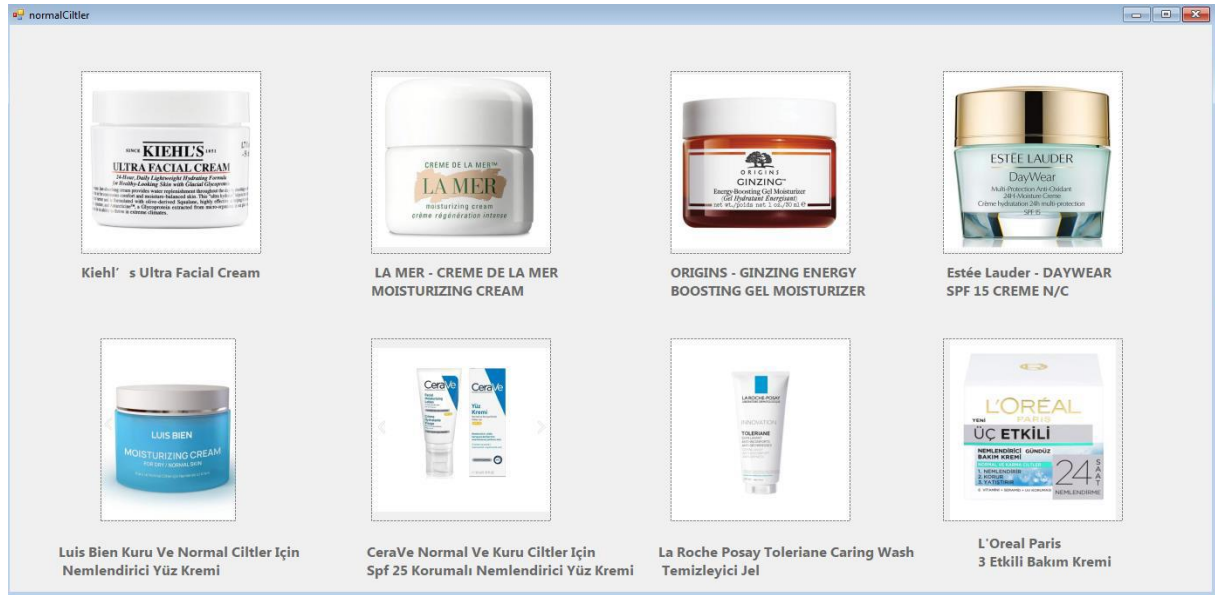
normalCiltler

KIEHL'S
SINCE 1851
ULTRA FACIAL CREAM
24-Hour, Daily Lightweight Hydrating Formula for Healthy-Looking Skin with Glacial Glycoprotein

Kiehl' s Ultra Facial Cream

CREME DE LA MER
LA MER
moisturizing cream
crème régénération intense

LA MER - CREME DE LA MER MOISTURIZING CREAM

ORIGINS
GINZING
Energy-Boosting Gel Moisturizer
(Gel Hydratant Energisant)

ORIGINS - GINZING ENERGY BOOSTING GEL MOISTURIZER

ESTĒE LAUDER
DayWear
Multi-Protection Anti-Oxidant 24H-Moisture Creme
Crème hydratation 24h multi-protection
SPF 15

Estée Lauder - DAYWEAR SPF 15 CREME N/C

LUIS BIEN
MOISTURIZING CREAM
FOR DRY / NORMAL SKIN

Luis Bien Kuru Ve Normal Ciltler Için Nemlendirici Yüz Kremi

CeraVe
CeraVe
Yüz Kremi

CeraVe Normal Ve Kuru Ciltler Için Spf 25 Korumalı Nemlendirici Yüz Kremi

LA ROCHE-POSAY
INNOVATION
TOLERIANE

La Roche Posay Toleriane Caring Wash Temizleyici Jel

L'ORÉAL
PARIS
YENİ
ÜÇ ETKİLİ
NEMLENDİRİCİ GÜNDÜZ BAKIM KREMİ
1. NEMLENDİRİR
2. KORUR
3. YATIŞTIRIR
24 SAAT
NEMLENDİRME

L'Oreal Paris
3 Etkili Bakım Kremi